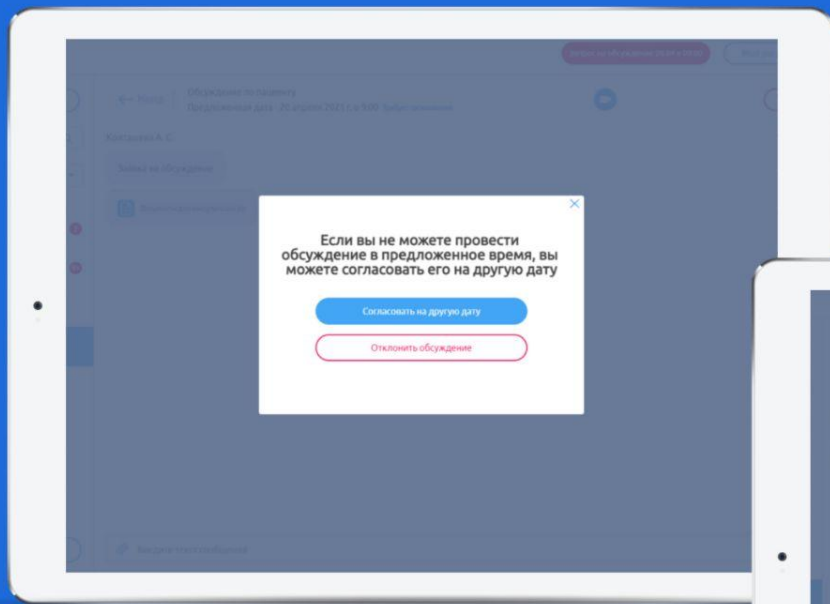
Если вы не можете провести обсуждение в предложенное время, вы можете согласовать его на другую дату

Согласовать на другую дату

Отклонить обсуждение

← Назад

Обсуждение по пациенту

Предложенная дата: 20 апреля 2021 г. в 9:00 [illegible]

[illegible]

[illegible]